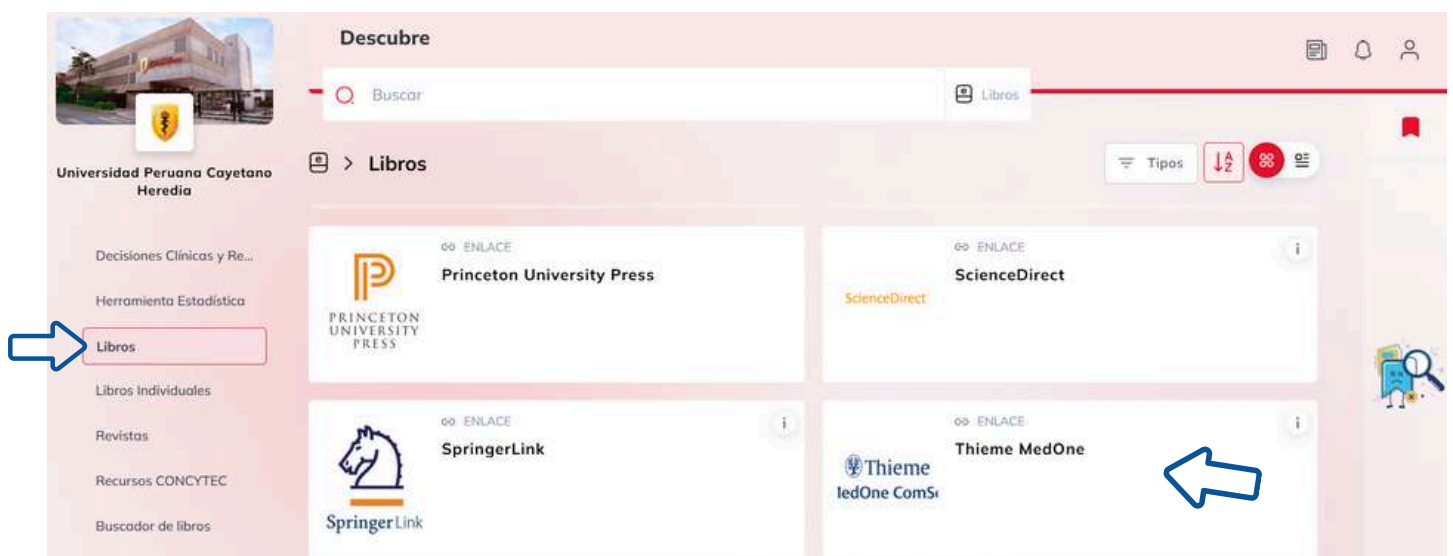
Universidad Peruana Cayetano Heredia

Decisiones Clínicas y Re...

Herramienta Estadística

Libros

Libros Individuales

Revistas

Recursos CONCYTEC

Buscador de libros

Descubre

Buscar

Libros

Libros

Tipos

ENLACE
Princeton University Press

PRINCETON UNIVERSITY PRESS

ENLACE
ScienceDirect

ScienceDirect

i

ENLACE
SpringerLink

i

SpringerLink

ENLACE
Thieme MedOne

i

Thieme
ledOne ComS